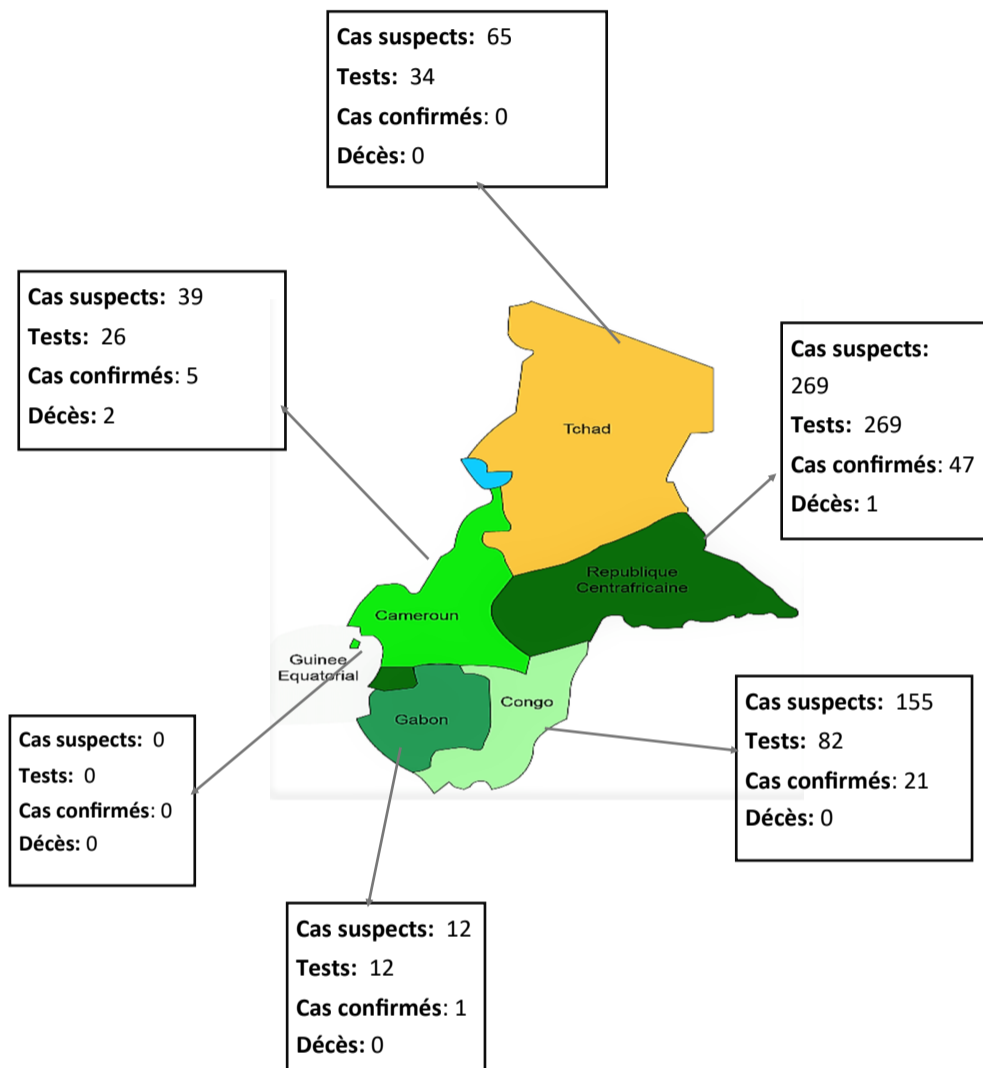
Cas suspects: 65
Tests: 34
Cas confirmés: 0
Décès: 0

Cas suspects: 39
Tests: 26
Cas confirmés: 5
Décès: 2

Cas suspects: 269
Tests: 269
Cas confirmés: 47
Décès: 1

Tchad

Republique Centrafricaine

Cameroun

Guinee Equatorial

Gabon

Congo

Cas suspects: 0
Tests: 0
Cas confirmés: 0
Décès: 0

Cas suspects: 155
Tests: 82
Cas confirmés: 21
Décès: 0

Cas suspects: 12
Tests: 12
Cas confirmés: 1
Décès: 0